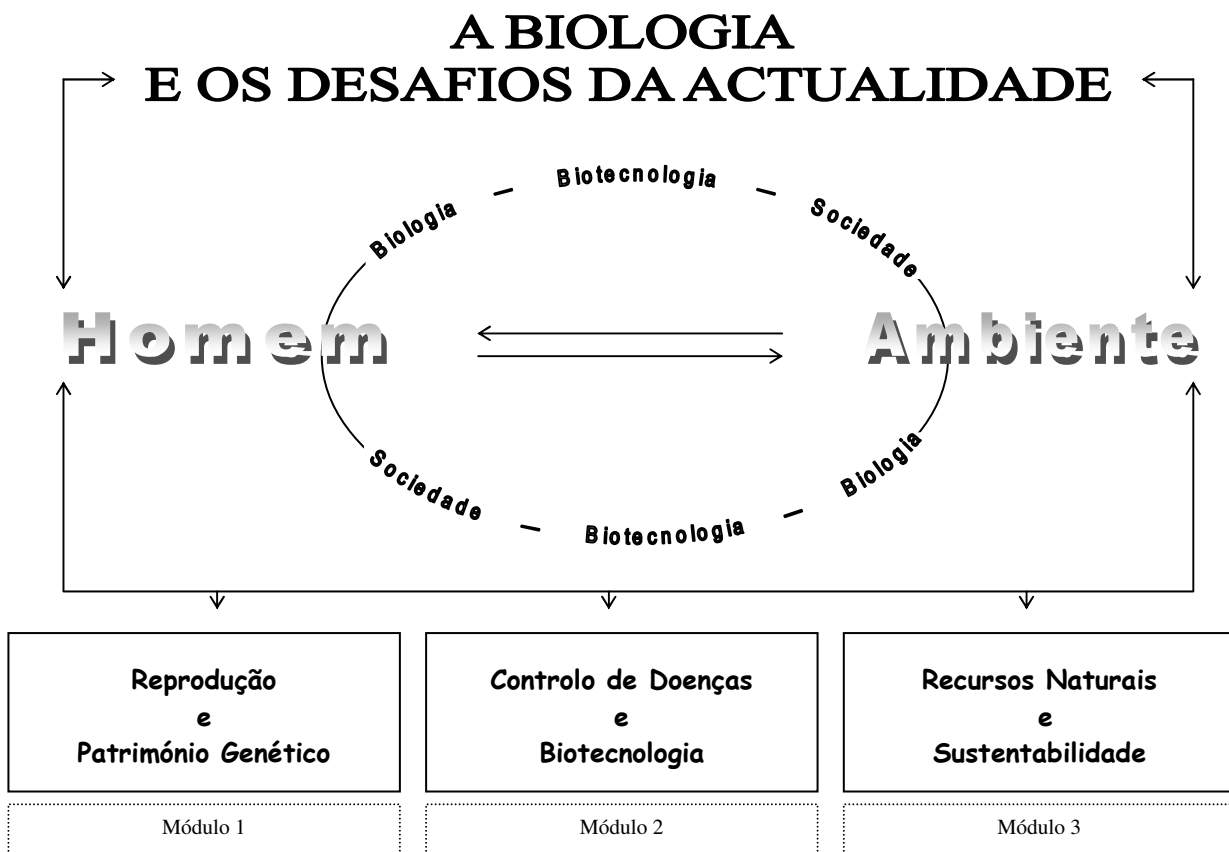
A BIOLOGIA
E OS DESAFIOS DA ACTUALIDADE

Biotecnologia
Biologia
Sociedade

Homem

Ambiente

Sociedade
Biologia
Biotecnologia

Reprodução
e
Património Genético

Módulo 1

Controlo de Doenças
e
Biotecnologia

Módulo 2

Recursos Naturais
e
Sustentabilidade

Módulo 3